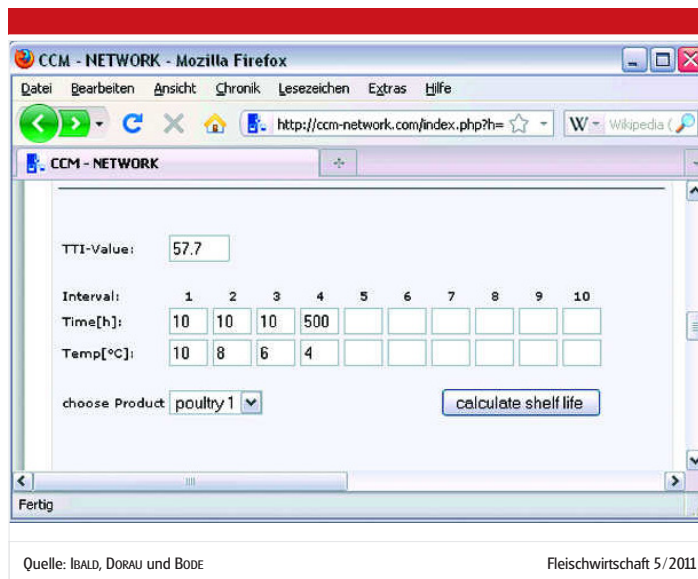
CCM - NETWORK - Mozilla Firefox

Datei Bearbeiten Ansicht Chronik Lesezeichen Extras Hilfe

http://ccm-network.com/index.php?h=

Wikipedia (

CCM - NETWORK

TTI-Value: 57.7

| Interval: | 1 | 2 | 3 | 4 | 5 | 6 | 7 | 8 | 9 | 10 |
|---|---|---|---|---|---|---|---|---|---|---|
| Time[h]: | 10 | 10 | 10 | 500 | | | | | | |
| Temp[°C]: | 10 | 8 | 6 | 4 | | | | | | |

choose Product poultry 1

calculate shelf life

Fertig

Quelle: Ibald, Dorau und Bode

Fleischwirtschaft 5/2011